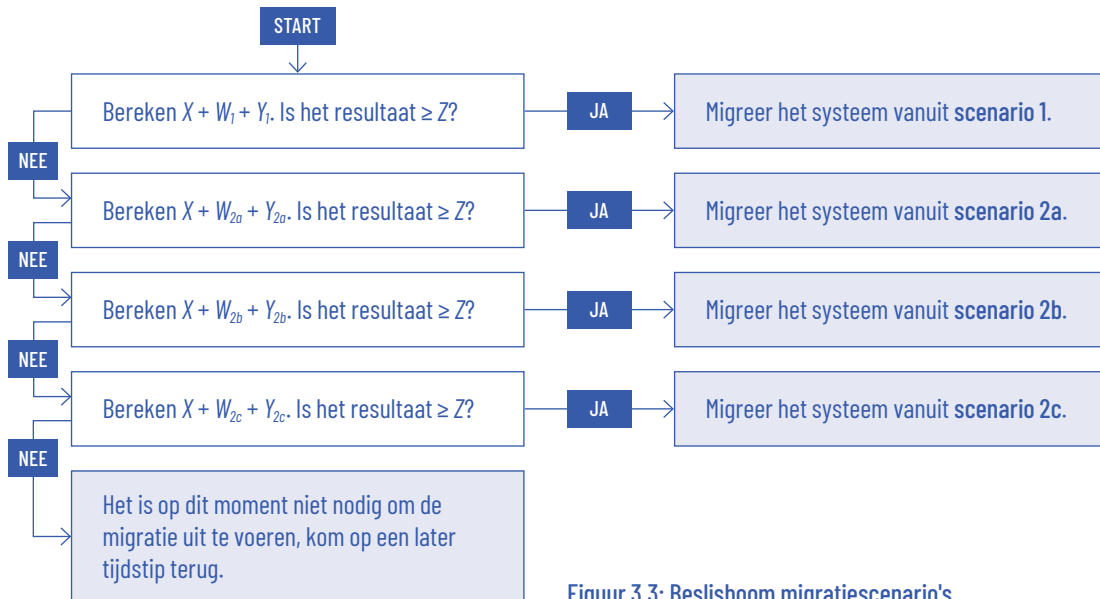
START

Bereken $X + W_1 + Y_1$. Is het resultaat ≥ $Z$?

JA

Migreer het systeem vanuit **scenario 1**.

NEE

Bereken $X + W_{2a} + Y_{2a}$. Is het resultaat ≥ $Z$?

JA

Migreer het systeem vanuit **scenario 2a**.

NEE

Bereken $X + W_{2b} + Y_{2b}$. Is het resultaat ≥ $Z$?

JA

Migreer het systeem vanuit **scenario 2b**.

NEE

Bereken $X + W_{2c} + Y_{2c}$. Is het resultaat ≥ $Z$?

JA

Migreer het systeem vanuit **scenario 2c**.

NEE

Het is op dit moment niet nodig om de migratie uit te voeren, kom op een later tijdstip terug.

Figuur 3.3: Beslisboom migratiescenario's